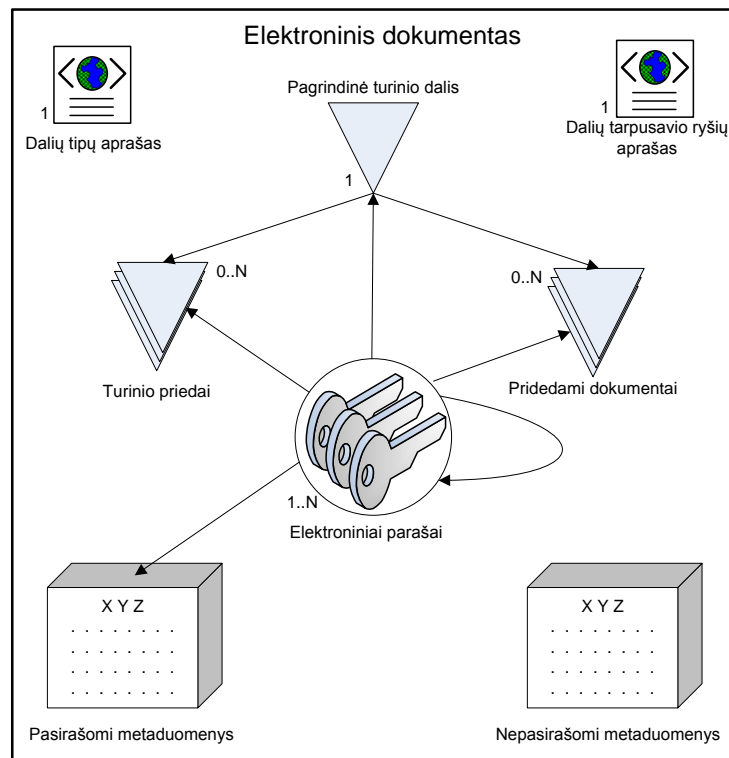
Elektroninis dokumentas

1
Dalių tipų aprašas

Pagrindinė turinio dalis

1

1
Dalių tarpusavio ryšių aprašas

0..N

Turinio priedai

0..N

Pridedami dokumentai

1..N

Elektroniniai parašai

X Y Z

Pasirašomi metaduomenys

X Y Z

Nepasirašomi metaduomenys